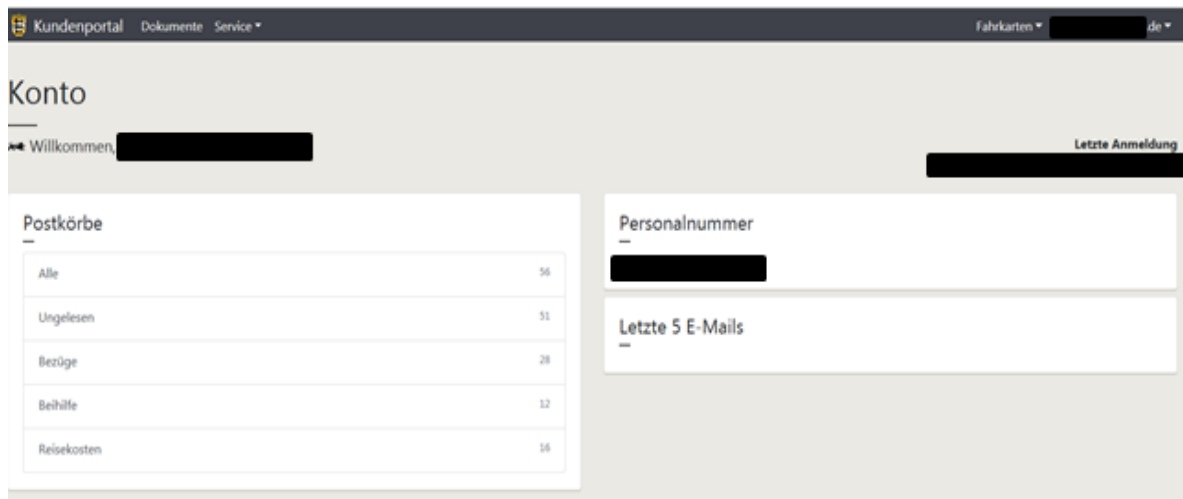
Kundenportal Dokumente Service ▾

Fahrkarten ▾ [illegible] de ▾

Konto

Willkommen, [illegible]

Letzte Anmeldung
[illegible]

Postkörbe

| | |
|---|---|
| Alle | 56 |
| Ungelesen | 51 |
| Bezüge | 28 |
| Beihilfe | 12 |
| Reisekosten | 16 |

Personalnummer

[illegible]

Letzte 5 E-Mails